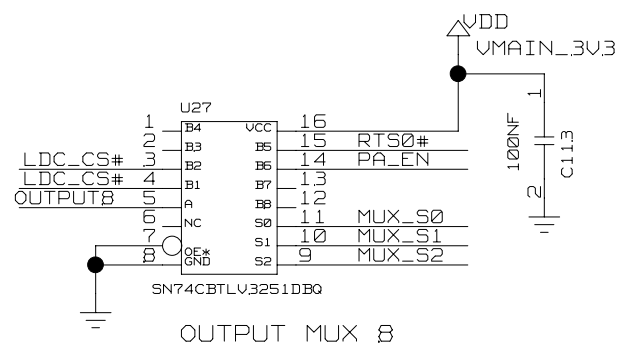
VDD
VMAIN_3V3

U27

1 B4
2 B3
LDC_CS# 3 B2
LDC_CS# 4 B1
OUTPUT8 5 A
6 NC
7 OE*
8 GND

VCC 16
B5 15 RTS0#
B6 14 PA_EN
B7 13
B8 12
S0 11 MUX_S0
S1 10 MUX_S1
S2 9 MUX_S2

1
100NF
C113
2

SN74CBTLV3251DBQ

OUTPUT MUX 8